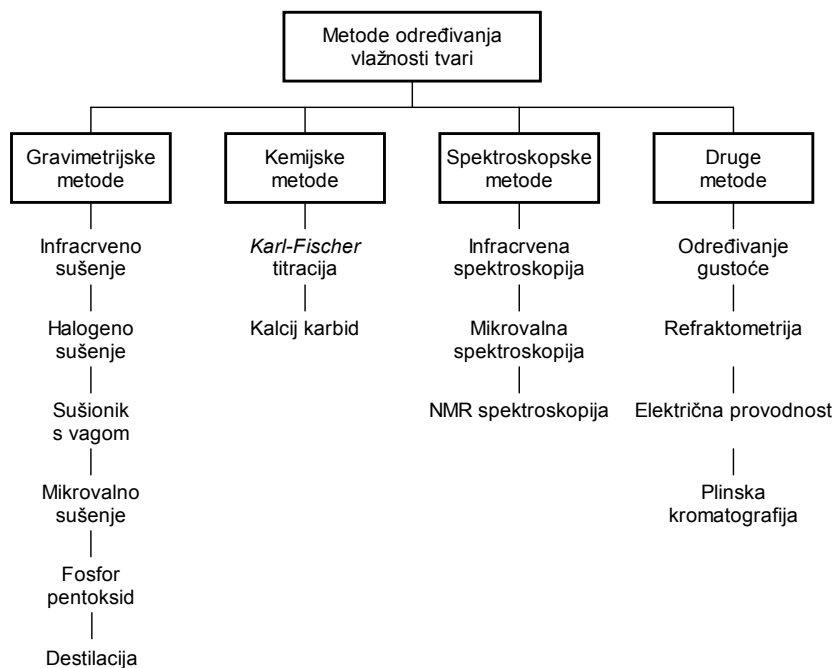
Metode određivanja vlažnosti tvari

Gravimetrijske metode

Infracrveno sušenje

Halogeno sušenje

Sušionik s vagom

Mikrovalno sušenje

Fosfor pentoksid

Destilacija

Kemijske metode

Karl-Fischer titracija

Kalcij karbid

Spektroskopske metode

Infracrvena spektroskopija

Mikrovalna spektroskopija

NMR spektroskopija

Druge metode

Određivanje gustoće

Refraktometrija

Električna provodnost

Plinska kromatografija